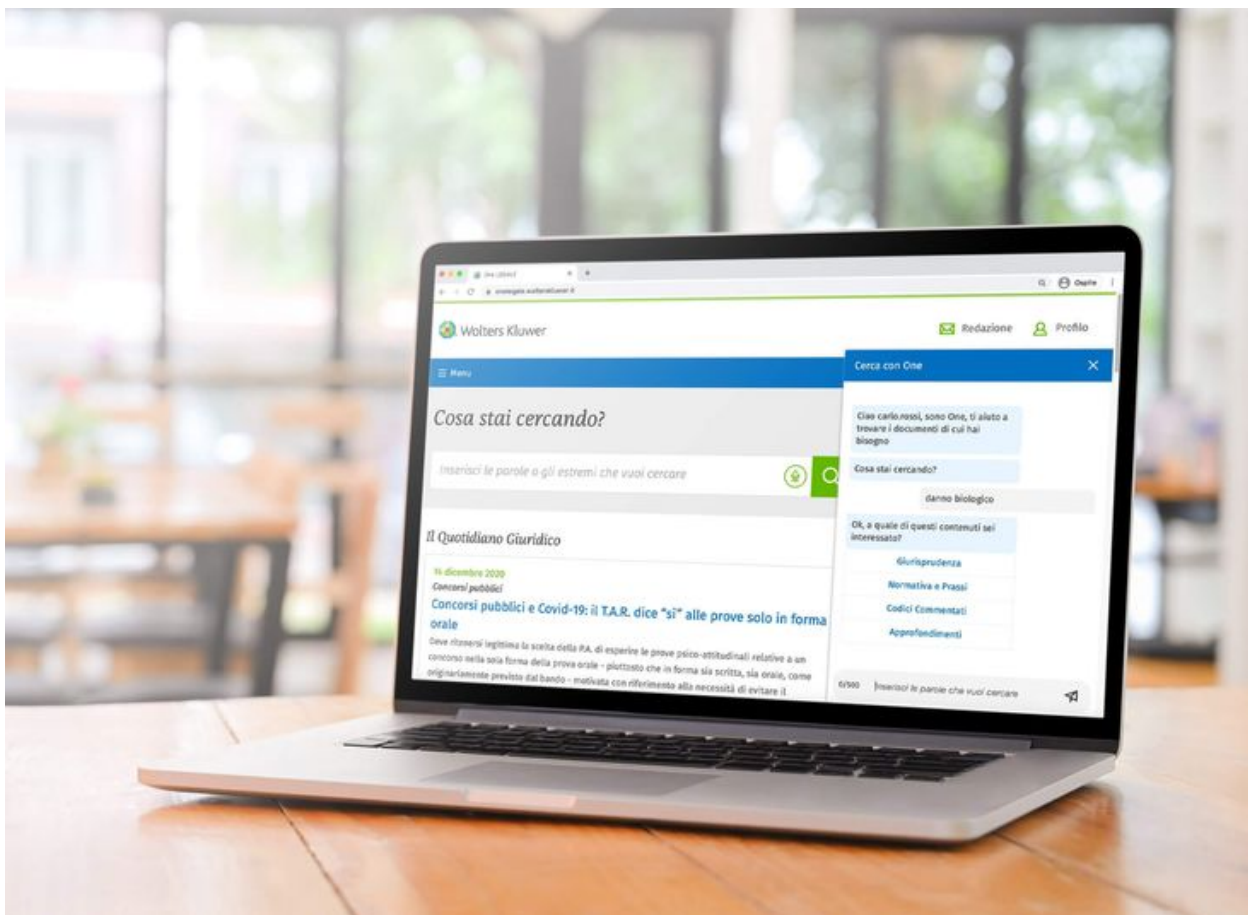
Wolters Kluwer

Redazione

Profilo

Ospite

≡ Menu

Cosa stai cercando?

Inserisci le parole o gli estremi che vuoi cercare

Il Quotidiano Giuridico

16 dicembre 2020

Concorsi pubblici

Concorsi pubblici e Covid-19: il T.A.R. dice "sì" alle prove solo in forma orale

Deve ritenersi legittima la scelta della P.A. di esperire le prove psico-attitudinali relative a un concorso nella sola forma della prova orale - piuttosto che in forma sia scritta, sia orale, come originariamente previsto dal bando - motivata con riferimento alla necessità di evitare il

Cerca con One

Ciao carlo.rossi, sono One, ti aiuto a trovare i documenti di cui hai bisogno

Cosa stai cercando?

danno biologico

Ok, a quale di questi contenuti sei interessato?

Giurisprudenza

Normativa e Prassi

Codici Commentati

Approfondimenti

0/500

Inserisci le parole che vuoi cercare